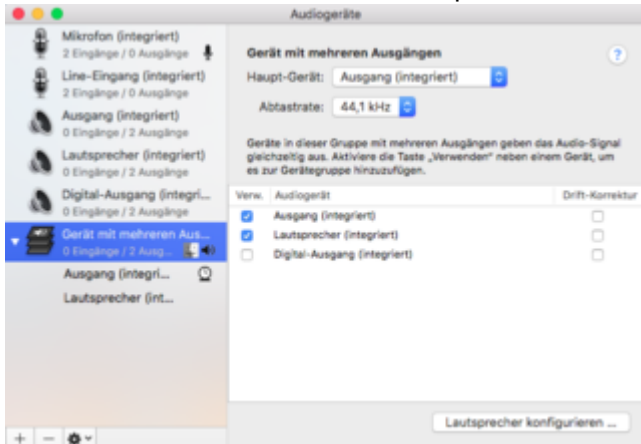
Audiogeräte

Mikrofon (integriert)
2 Eingänge / 0 Ausgänge

Line-Eingang (integriert)
2 Eingänge / 0 Ausgänge

Ausgang (integriert)
0 Eingänge / 2 Ausgänge

Lautsprecher (integriert)
0 Eingänge / 2 Ausgänge

Digital-Ausgang (integri...
0 Eingänge / 2 Ausgänge

Gerät mit mehreren Aus...
0 Eingänge / 2 Ausg...

Ausgang (integri...

Lautsprecher (int...

Gerät mit mehreren Ausgängen

?

Haupt-Gerät: Ausgang (integriert)

Abtastrate: 44,1 kHz

Geräte in dieser Gruppe mit mehreren Ausgängen geben das Audio-Signal gleichzeitig aus. Aktiviere die Taste „Verwenden" neben einem Gerät, um es zur Gerätegruppe hinzuzufügen.

| Verw. | Audiogerät | Drift-Korrektur |
|---|---|---|
| ☑ | Ausgang (integriert) | ☐ |
| ☑ | Lautsprecher (integriert) | ☐ |
| ☐ | Digital-Ausgang (integriert) | ☐ |

Lautsprecher konfigurieren ...

+ −